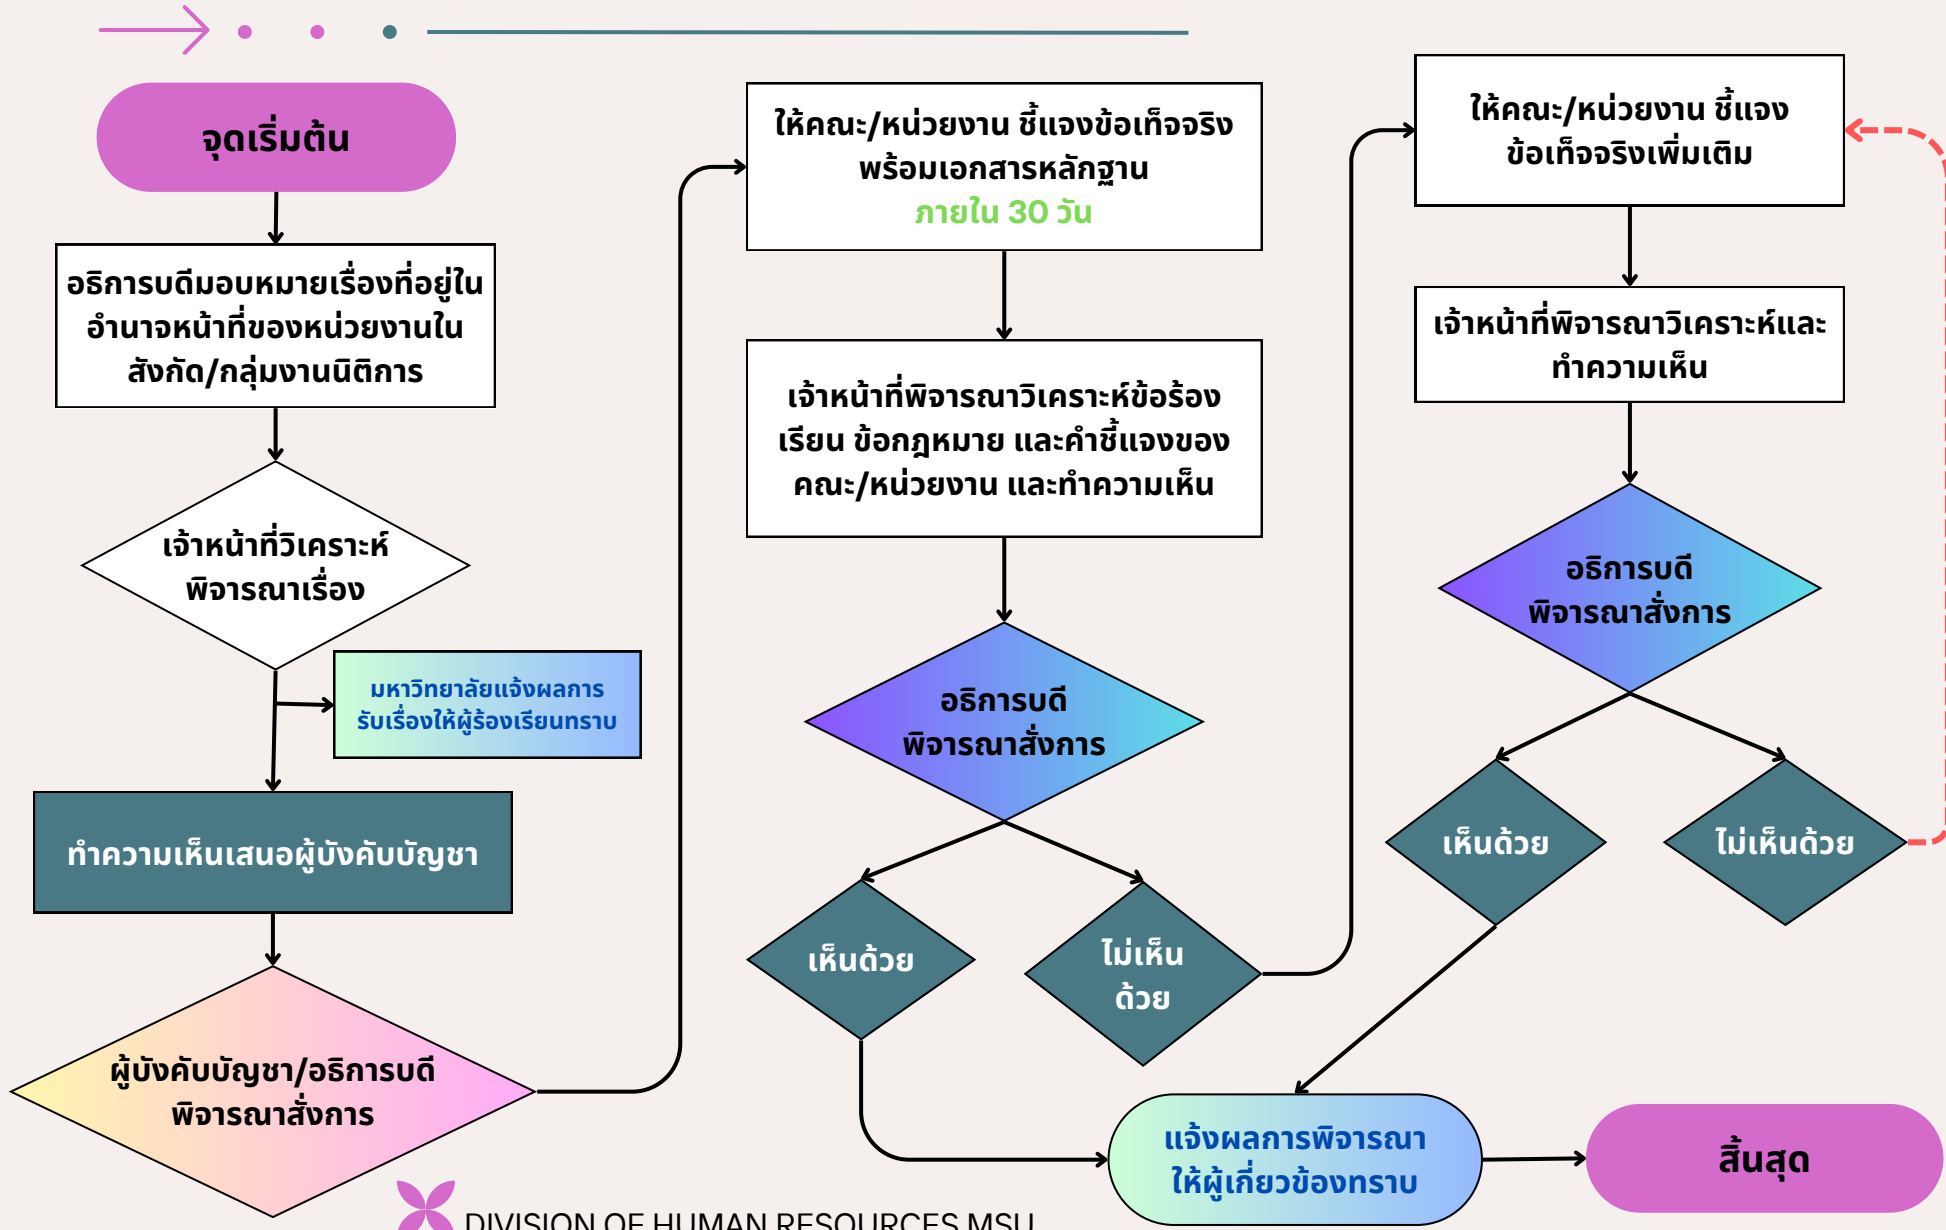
จุดเริ่มต้น

อธิการบดีมอบหมายเรื่องที่อยู่ในอำนาจหน้าที่ของหน่วยงานในสังกัด/กลุ่มงานนิติการ

เจ้าหน้าที่วิเคราะห์พิจารณาเรื่อง

มหาวิทยาลัยแจ้งผลการรับเรื่องให้ผู้ร้องเรียนทราบ

ทำความเห็นเสนอผู้บังคับบัญชา

ผู้บังคับบัญชา/อธิการบดีพิจารณาสั่งการ

ให้คณะ/หน่วยงาน ชี้แจงข้อเท็จจริงพร้อมเอกสารหลักฐาน ภายใน 30 วัน

เจ้าหน้าที่พิจารณาวิเคราะห์ข้อร้องเรียน ข้อกฎหมาย และคำชี้แจงของคณะ/หน่วยงาน และทำความเห็น

อธิการบดีพิจารณาสั่งการ

เห็นด้วย

ไม่เห็นด้วย

ให้คณะ/หน่วยงาน ชี้แจงข้อเท็จจริงเพิ่มเติม

เจ้าหน้าที่พิจารณาวิเคราะห์และทำความเห็น

อธิการบดีพิจารณาสั่งการ

เห็นด้วย

ไม่เห็นด้วย

แจ้งผลการพิจารณาให้ผู้เกี่ยวข้องทราบ

สิ้นสุด

DIVISION OF HUMAN RESOURCES MSU